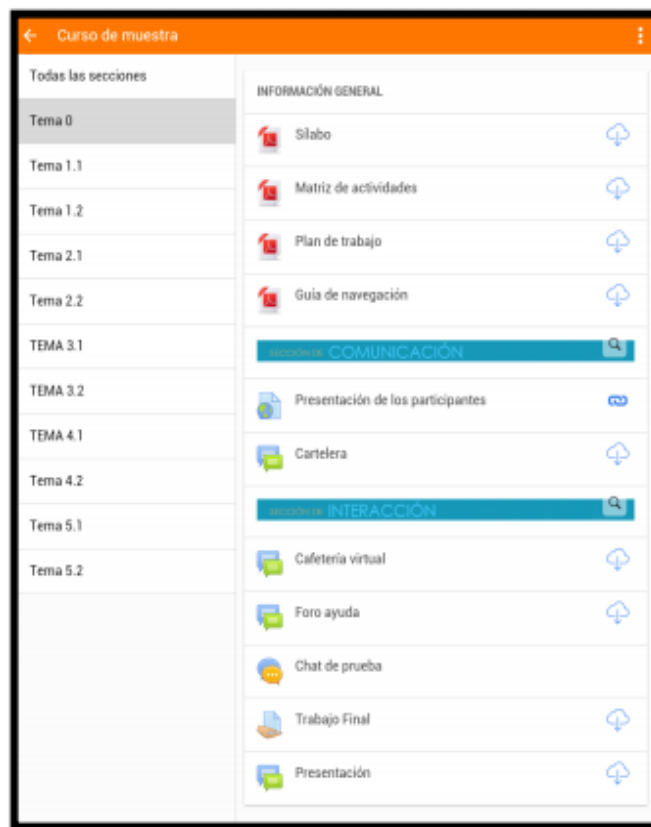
Curso de muestra

Todas las secciones
Tema 0
Tema 1.1
Tema 1.2
Tema 2.1
Tema 2.2
TEMA 3.1
TEMA 3.2
TEMA 4.1
Tema 4.2
Tema 5.1
Tema 5.2

INFORMACIÓN GENERAL
Sílabo
Matriz de actividades
Plan de trabajo
Guía de navegación
SECCIÓN DE COMUNICACIÓN
Presentación de los participantes
Cartelera
SECCIÓN DE INTERACCIÓN
Cafetería virtual
Foro ayuda
Chat de prueba
Trabajo Final
Presentación